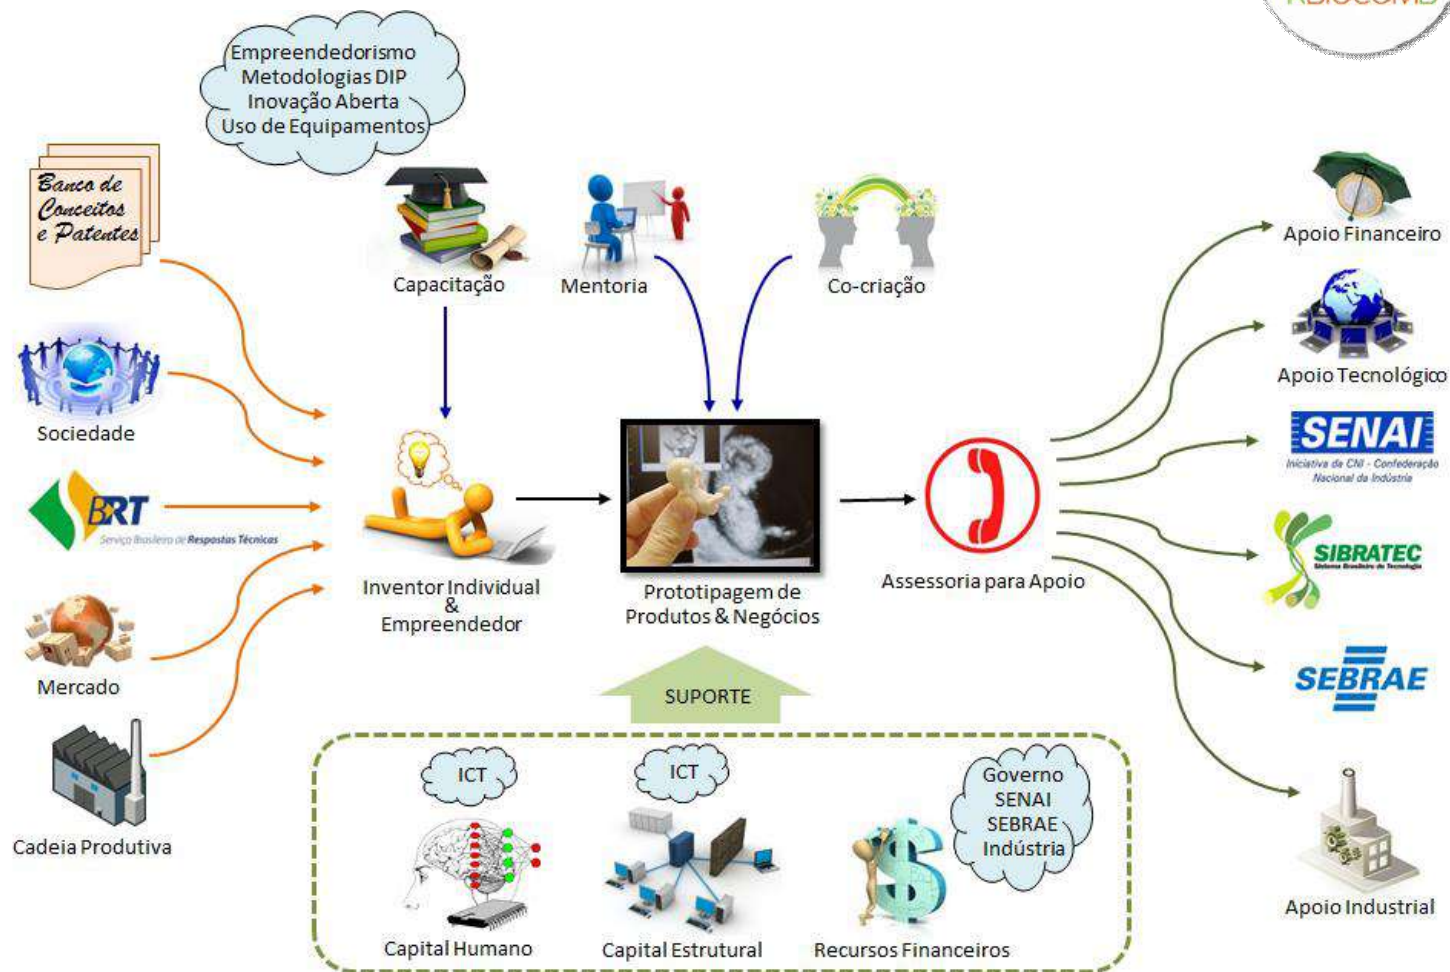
Empreendedorismo
Metodologias DIP
Inovação Aberta
Uso de Equipamentos

Banco de Conceitos e Patentes

Sociedade

BRT
Serviço Brasileiro de Respostas Técnicas

Mercado

Cadeia Produtiva

Capacitação

Mentoria

Co-criação

Inventor Individual & Empreendedor

Prototipagem de Produtos & Negócios

Assessoria para Apoio

SUPORTE

ICT

ICT

Governo
SENAI
SEBRAE
Indústria

Capital Humano

Capital Estrutural

Recursos Financeiros

Apoio Financeiro

Apoio Tecnológico

SENAI
Iniciativa da CNI - Confederação Nacional da Indústria

SIBRATEC
Sistema Brasileiro de Tecnologia

SEBRAE

Apoio Industrial